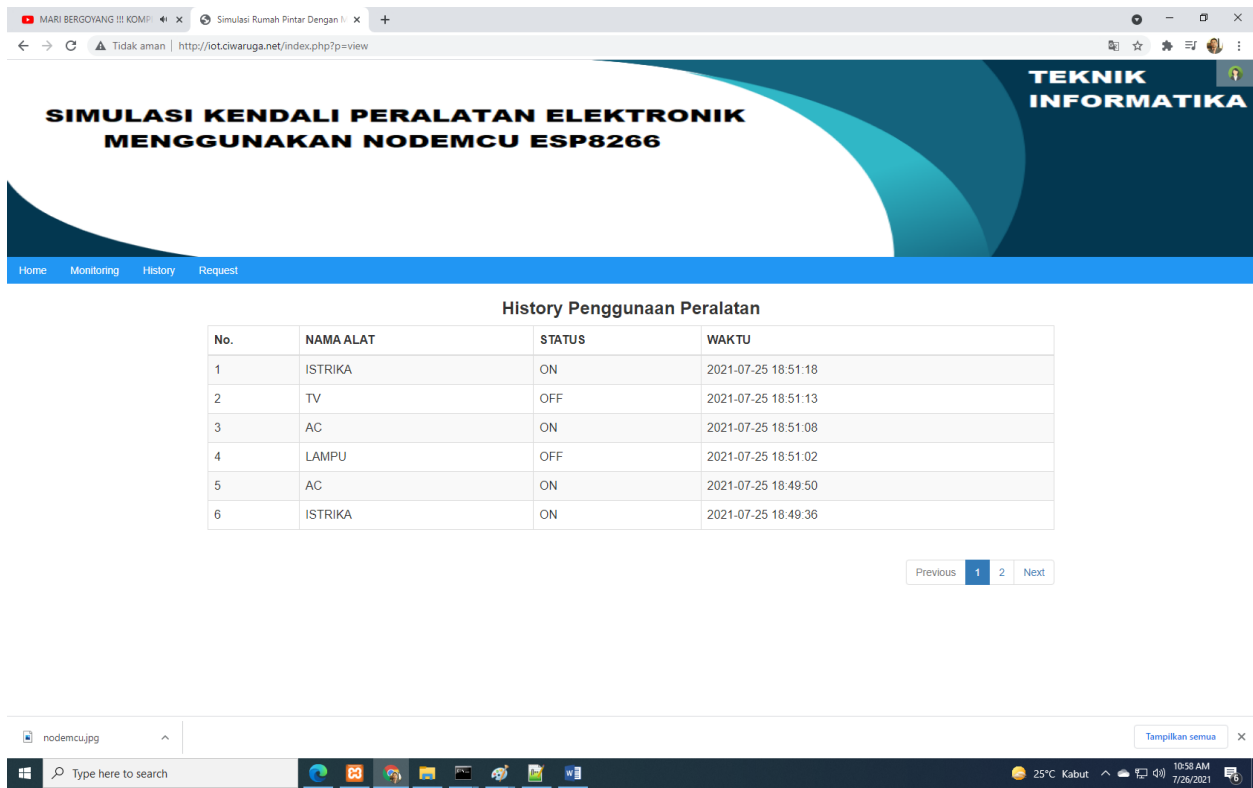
MARI BERGOYANG !!! KOMP ×
Simulasi Rumah Pintar Dengan M ×
+

Tidak aman | http://iot.ciwaruga.net/index.php?p=view

SIMULASI KENDALI PERALATAN ELEKTRONIK MENGGUNAKAN NODEMCU ESP8266

TEKNIK INFORMATIKA

Home Monitoring History Request

History Penggunaan Peralatan

| No. | NAMA ALAT | STATUS | WAKTU |
|---|---|---|---|
| 1 | ISTRIKA | ON | 2021-07-25 18:51:18 |
| 2 | TV | OFF | 2021-07-25 18:51:13 |
| 3 | AC | ON | 2021-07-25 18:51:08 |
| 4 | LAMPU | OFF | 2021-07-25 18:51:02 |
| 5 | AC | ON | 2021-07-25 18:49:50 |
| 6 | ISTRIKA | ON | 2021-07-25 18:49:36 |

Previous 1 2 Next

nodemcu.jpg
Tampilkan semua

Type here to search
25°C Kabut
10:58 AM
7/26/2021
6